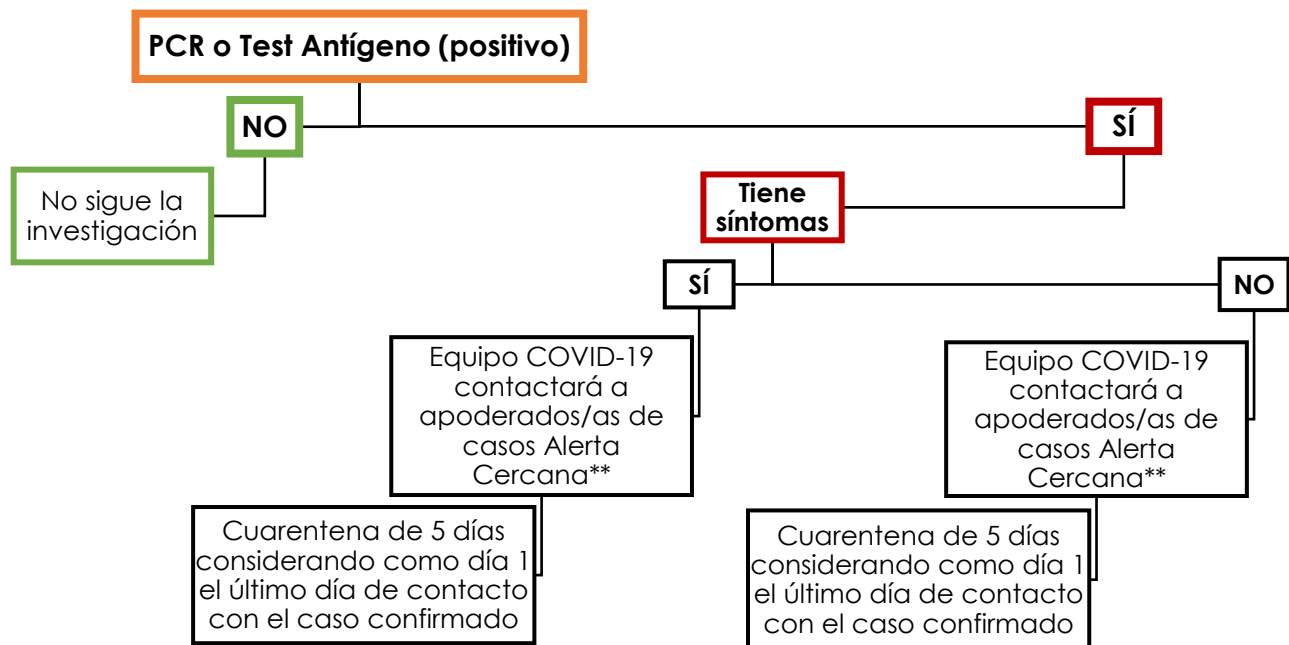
PCR o Test Antígeno (positivo)

NO

No sigue la investigación

SÍ

Tiene síntomas

SÍ

NO

Equipo COVID-19 contactará a apoderados/as de casos Alerta Cercana**

Cuarentena de 5 días considerando como día 1 el último día de contacto con el caso confirmado

Equipo COVID-19 contactará a apoderados/as de casos Alerta Cercana**

Cuarentena de 5 días considerando como día 1 el último día de contacto con el caso confirmado